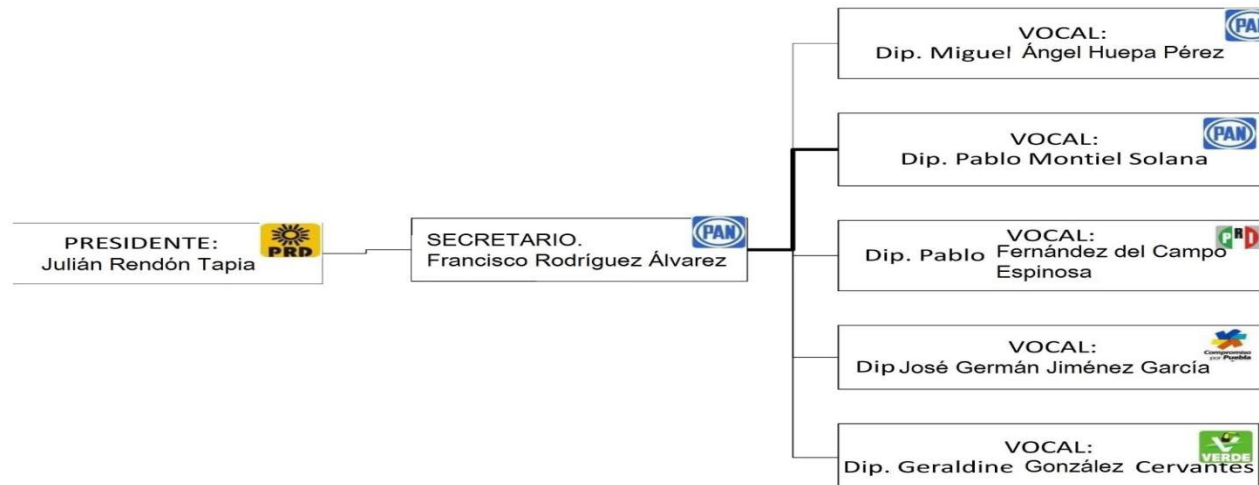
PRESIDENTE:
Julián Rendón Tapia

PRD

SECRETARIO.
Francisco Rodríguez Álvarez

PAN

VOCAL:
Dip. Miguel Ángel Huepa Pérez

PAN

VOCAL:
Dip. Pablo Montiel Solana

PAN

VOCAL:
Dip. Pablo Fernández del Campo Espinosa

PRI

VOCAL:
Dip José Germán Jiménez García

Compromiso por Puebla

VOCAL:
Dip. Geraldine González Cervantes

VERDE